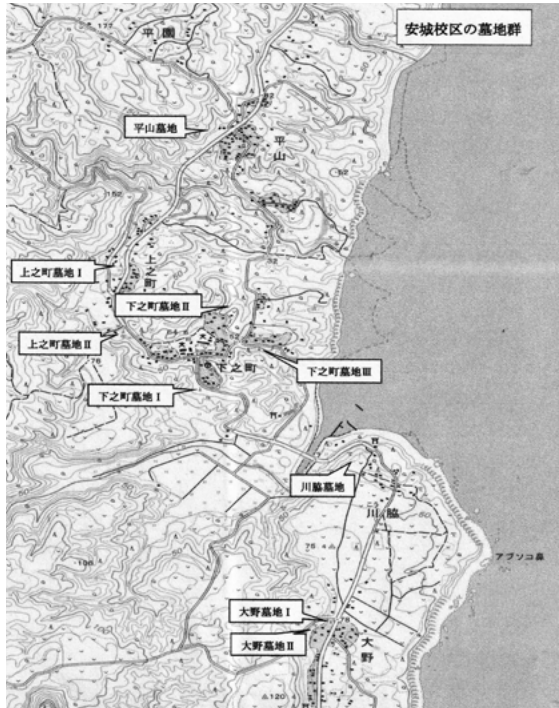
安城校区の墓地群

平園

平山墓地

平山

上之町墓地Ⅰ

上之町

下之町墓地Ⅱ

上之町墓地Ⅱ

下之町

下之町墓地Ⅲ

下之町墓地Ⅰ

川脇墓地

川脇

アブソコ鼻

大野墓地Ⅰ

大野墓地Ⅱ

大野

177

152

62

76

50

196

120